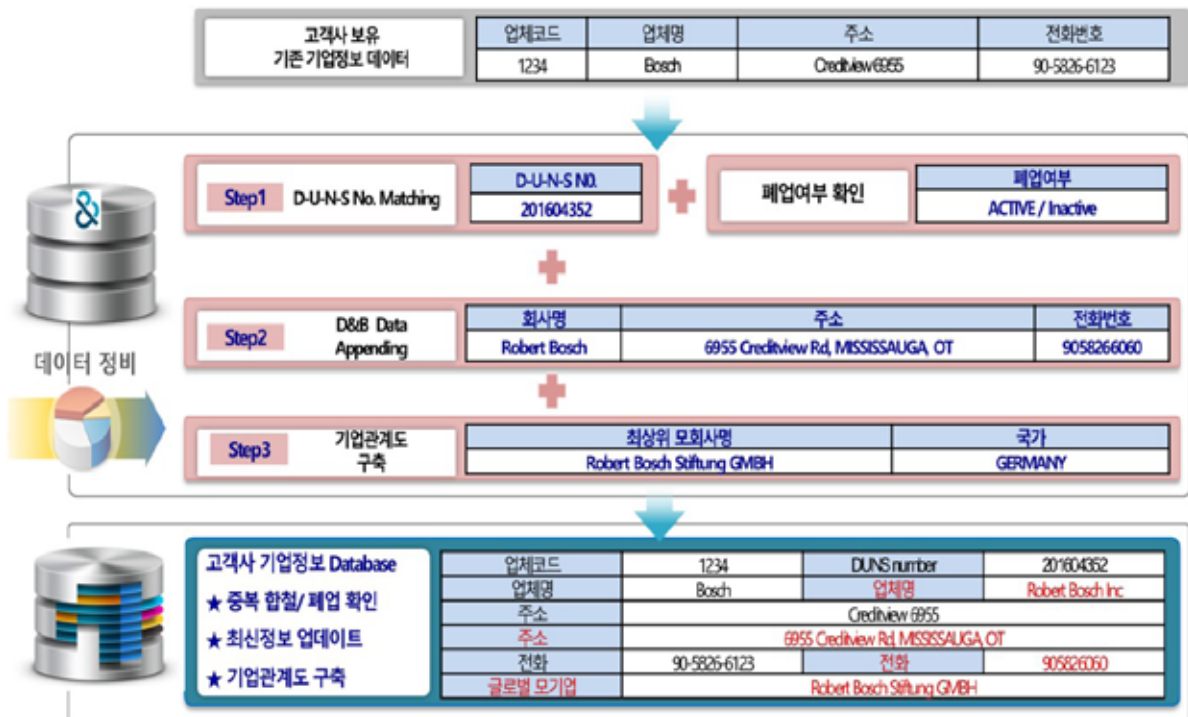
고객사 보유 기존 기업정보 데이터

| 업체코드 | 업체명 | 주소 | 전화번호 |
|---|---|---|---|
| 1234 | Bosch | Creditview 6955 | 90-5826-6123 |

Step1 D-U-N-S No. Matching

| D-U-N-S N0. |
|---|
| 201604352 |

폐업여부 확인

| 폐업여부 |
|---|
| ACTIVE / Inactive |

Step2 D&B Data Appending

| 회사명 | 주소 | 전화번호 |
|---|---|---|
| Robert Bosch | 6955 Creditview Rd, MISSISSAUGA, OT | 9058266060 |

데이터 정비

Step3 기업관계도 구축

| 최상위 모회사명 | 국가 |
|---|---|
| Robert Bosch Stiftung GMBH | GERMANY |

고객사 기업정보 Database
★ 중복 합철/ 폐업 확인
★ 최신정보 업데이트
★ 기업관계도 구축

| 업체코드 | 1234 | DUNS number | 201604352 |
|---|---|---|---|
| 업체명 | Bosch | 업체명 | Robert Bosch Inc |
| 주소 | Creditview 6955 | | |
| 주소 | 6955 Creditview Rd, MISSISSAUGA, OT | | |
| 전화 | 90-5826-6123 | 전화 | 905826060 |
| 글로벌 모기업 | Robert Bosch Stiftung GMBH | | |